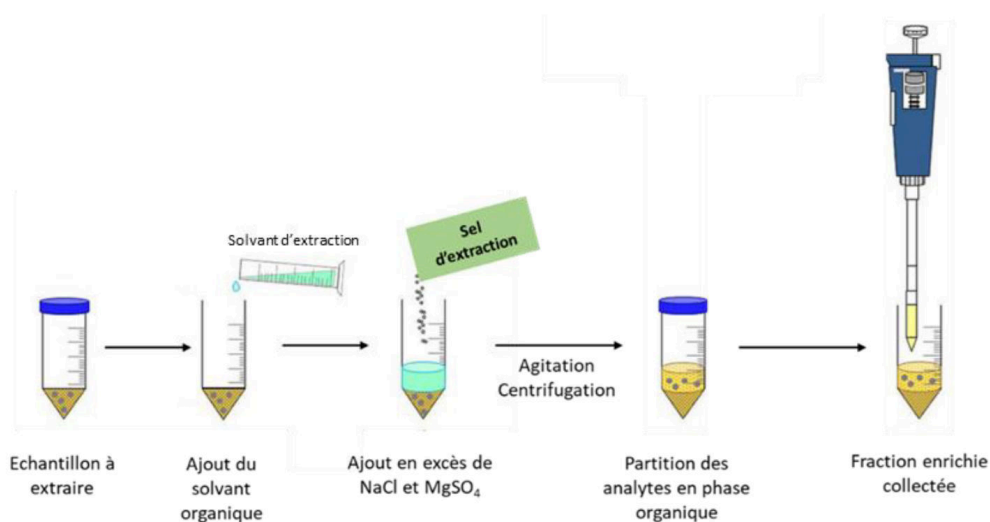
Solvant d'extraction

Sel d'extraction

Agitation
Centrifugation

Echantillon à extraire

Ajout du solvant organique

Ajout en excès de NaCl et $MgSO_4$

Partition des analytes en phase organique

Fraction enrichie collectée